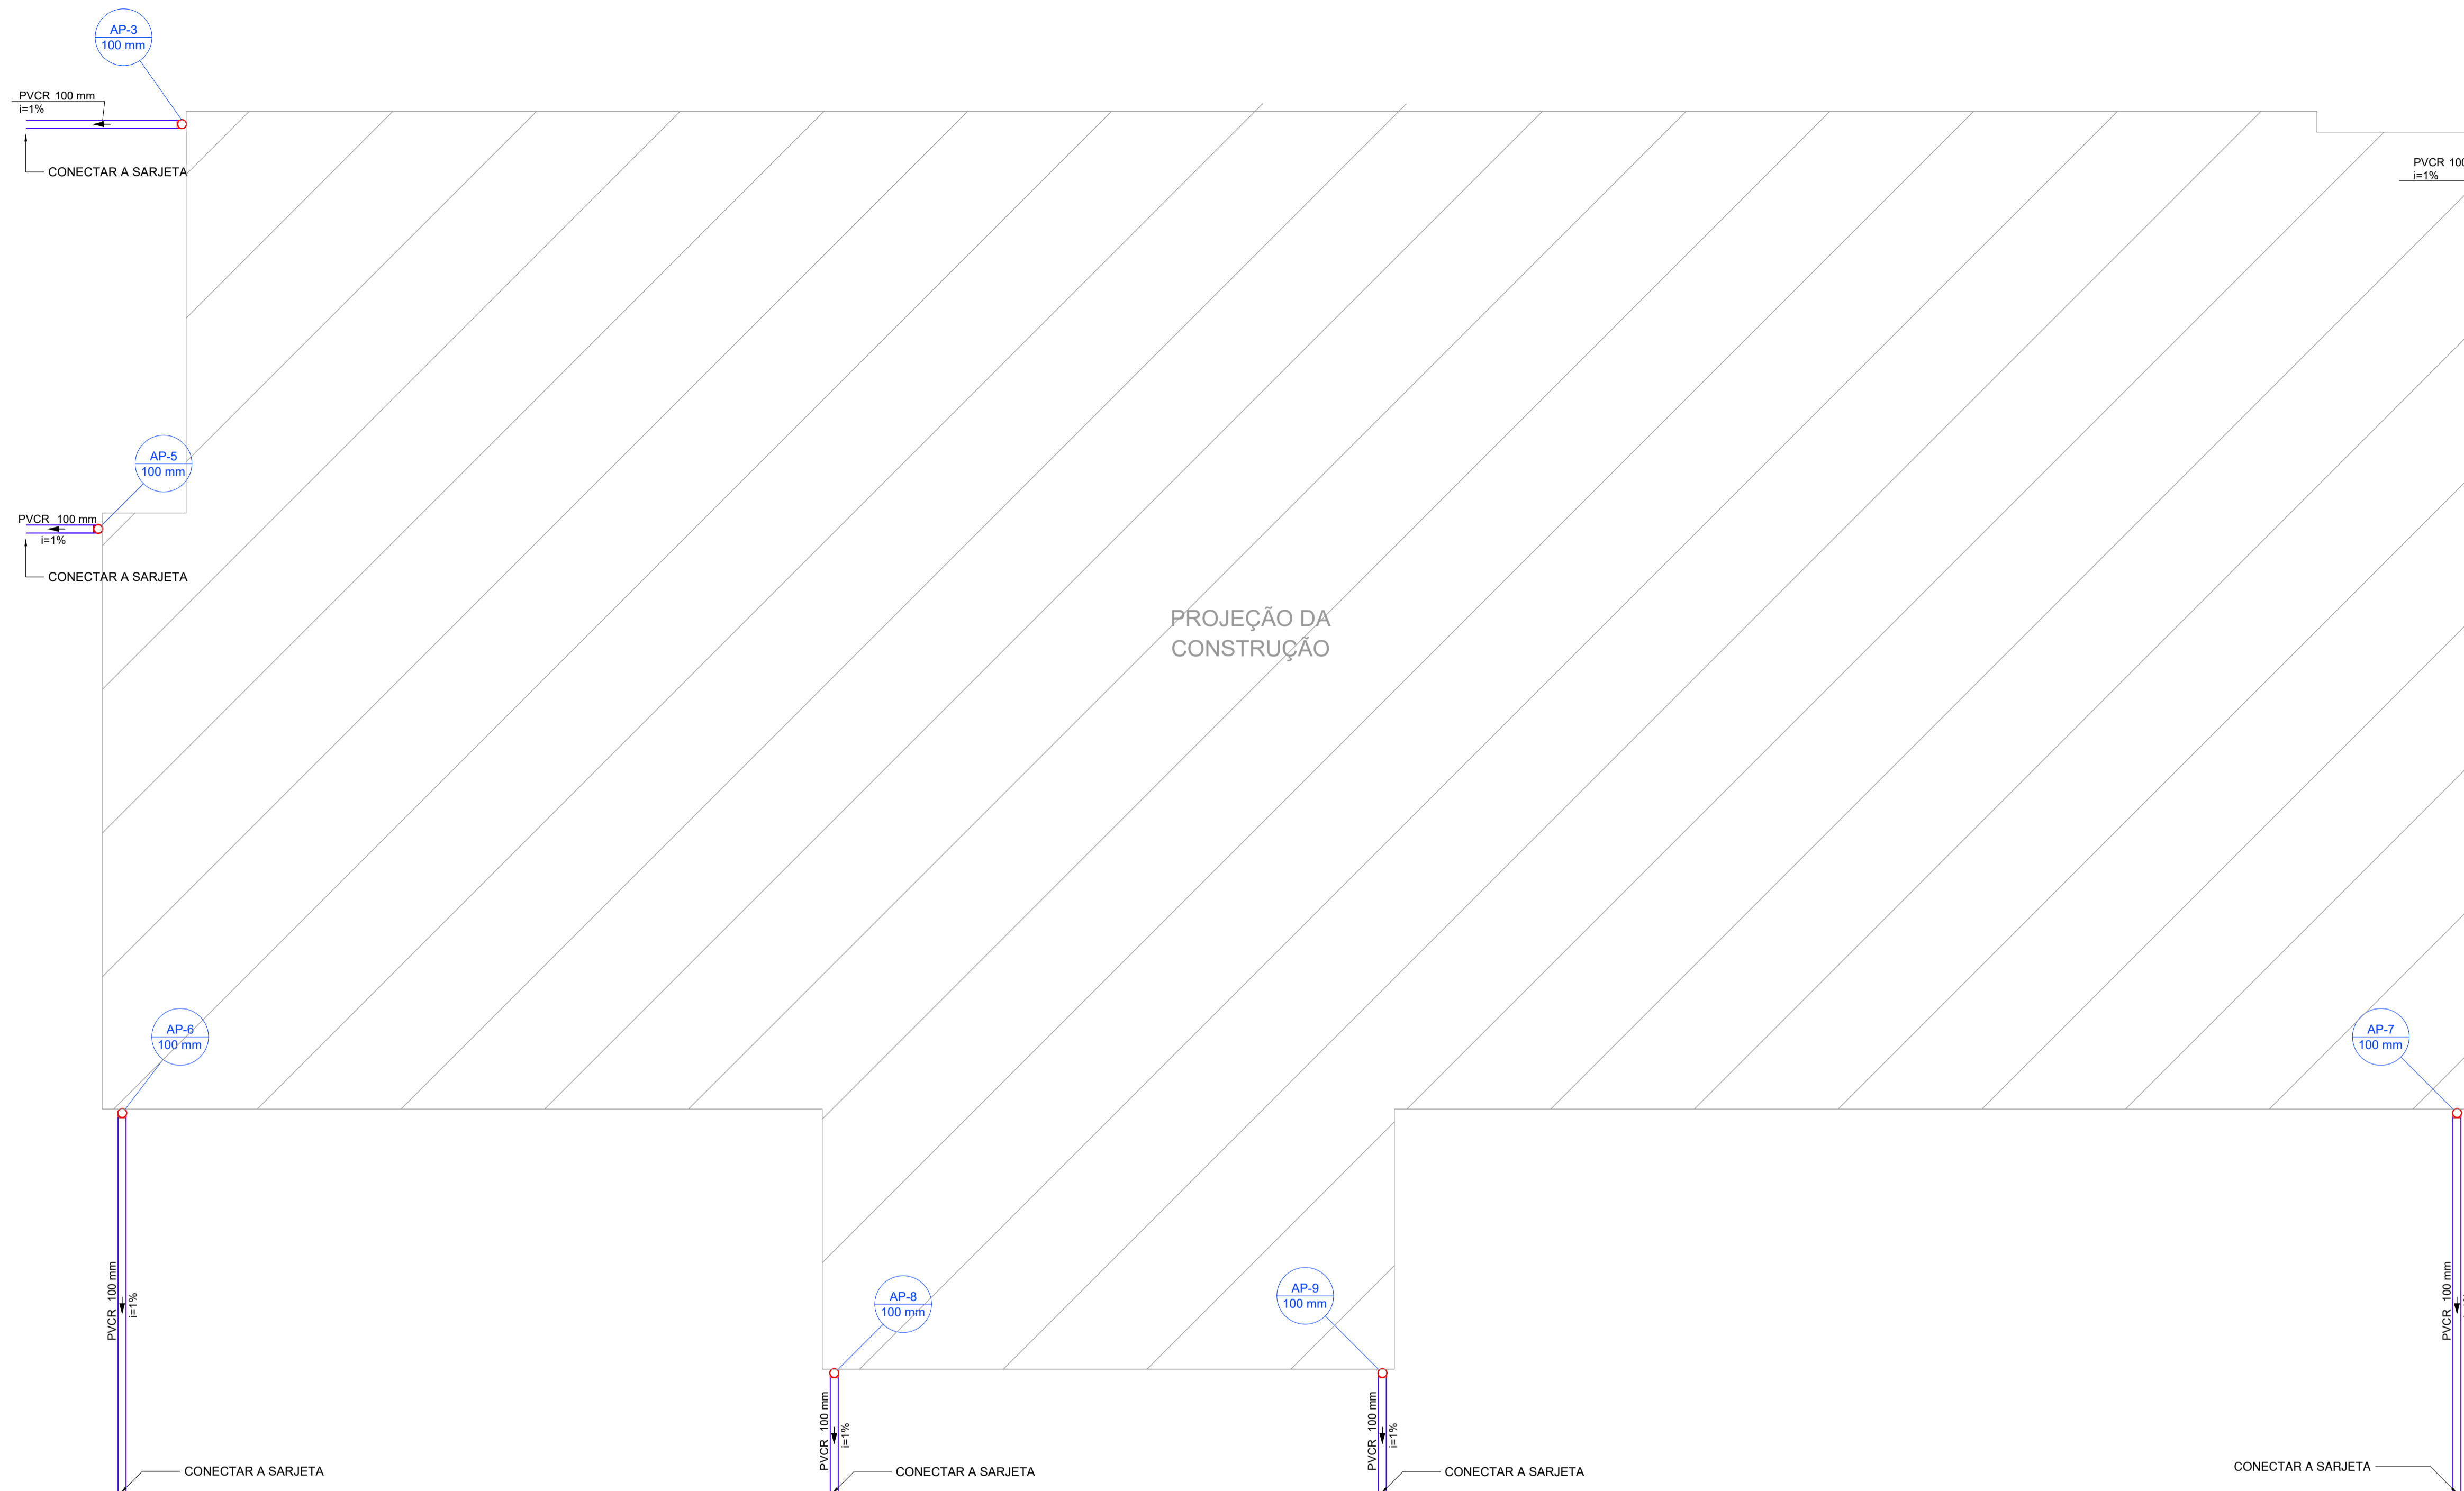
AP-3
100 mm

PVCR 100 mm
i=1%

CONECTAR A SARJETA

PVCR 100
i=1%

AP-5
100 mm

PVCR 100 mm
i=1%

CONECTAR A SARJETA

PROJEÇÃO DA
CONSTRUÇÃO

AP-6
100 mm

AP-7
100 mm

PVCR 100 mm
i=1%

AP-8
100 mm

AP-9
100 mm

PVCR 100 mm
i=1%

PVCR 100 mm
i=1%

PVCR 100 mm

CONECTAR A SARJETA

CONECTAR A SARJETA

CONECTAR A SARJETA

CONECTAR A SARJETA